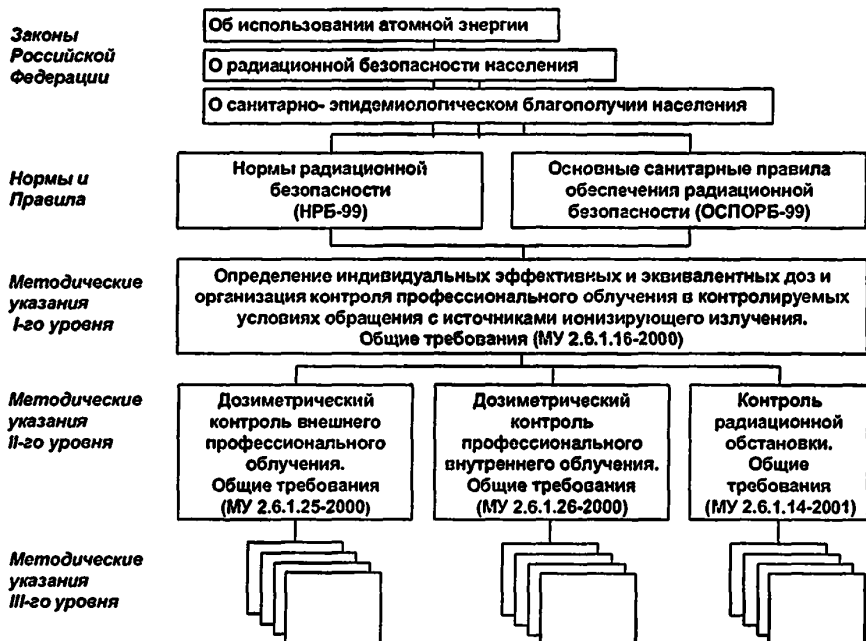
Законы Российской Федерации

Об использовании атомной энергии

О радиационной безопасности населения

О санитарно- эпидемиологическом благополучии населения

Нормы и Правила

Нормы радиационной безопасности (НРБ-99)

Основные санитарные правила обеспечения радиационной безопасности (ОСПОРБ-99)

Методические указания I-го уровня

Определение индивидуальных эффективных и эквивалентных доз и организация контроля профессионального облучения в контролируемых условиях обращения с источниками ионизирующего излучения. Общие требования (МУ 2.6.1.16-2000)

Методические указания II-го уровня

Дозиметрический контроль внешнего профессионального облучения. Общие требования (МУ 2.6.1.25-2000)

Дозиметрический контроль профессионального внутреннего облучения. Общие требования (МУ 2.6.1.26-2000)

Контроль радиационной обстановки. Общие требования (МУ 2.6.1.14-2001)

Методические указания III-го уровня